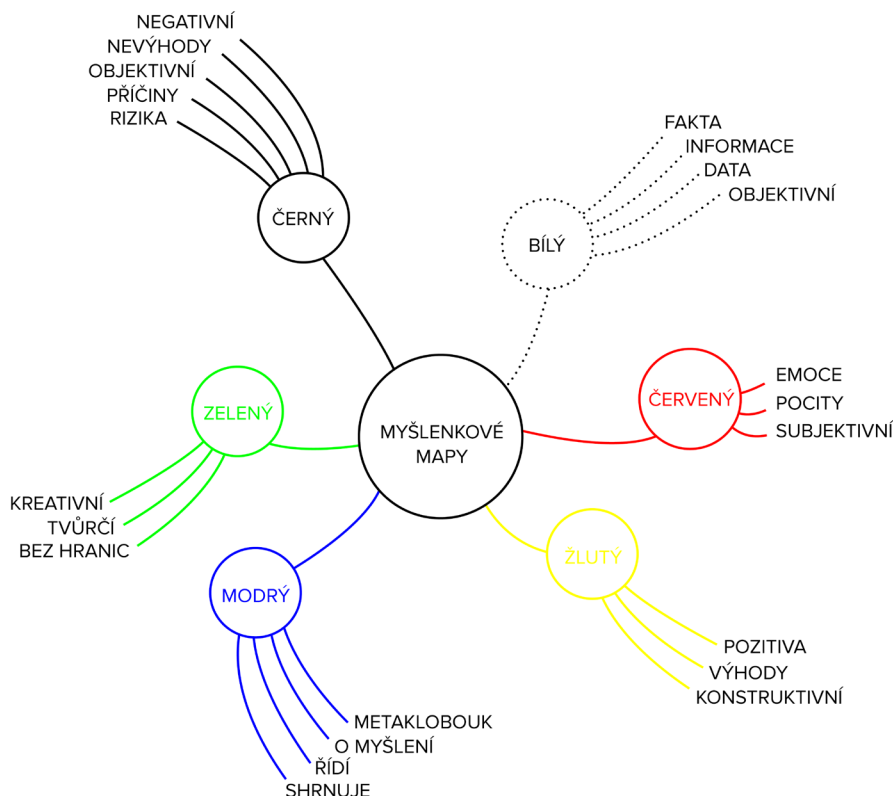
NEGATIVNÍ
NEVÝHODY
OBJEKTIVNÍ
PŘÍČINY
RIZIKA

ČERNÝ

FAKTA
INFORMACE
DATA
OBJEKTIVNÍ

BÍLÝ

MYŠLENKOVÉ MAPY

ČERVENÝ

EMOCE
POCITY
SUBJEKTIVNÍ

ZELENÝ

KREATIVNÍ
TVŮRČÍ
BEZ HRANIC

ŽLUTÝ

POZITIVA
VÝHODY
KONSTRUKTIVNÍ

MODRÝ

METAKLOBOUK
O MYŠLENÍ
ŘÍDÍ
SHRNUJE